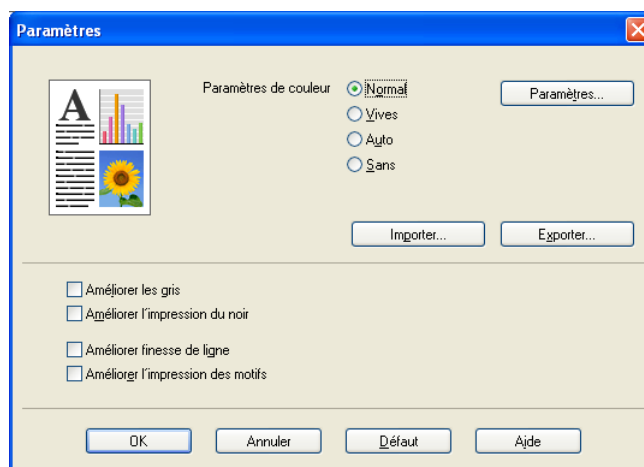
Paramètres

A

Paramètres de couleur

Normal

Vives

Auto

Sans

Paramètres...

Importer...

Exporter...

Améliorer les gris

Améliorer l'impression du noir

Améliorer finesse de ligne

Améliorer l'impression des motifs

OK

Annuler

Défaut

Aide